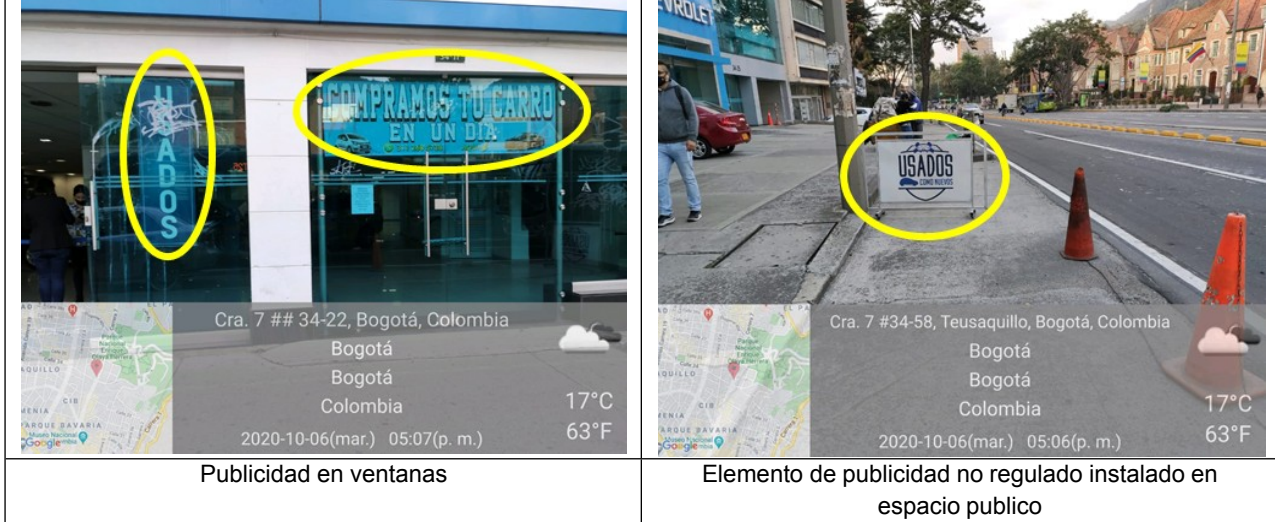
| USADOS COMPRAMOS TU CARRO EN UN DIA Cra. 7 ## 34-22, Bogotá, Colombia Bogotá Bogotá Colombia 17°C 63°F 2020-10-06(mar.) 05:07(p. m.) | VROLET USADOS COMO NUEVOS Cra. 7 #34-58, Teusaquillo, Bogotá, Colombia Bogotá Bogotá Colombia 17°C 63°F 2020-10-06(mar.) 05:06(p. m.) |
|---|---|
| Publicidad en ventanas | Elemento de publicidad no regulado instalado en espacio publico |